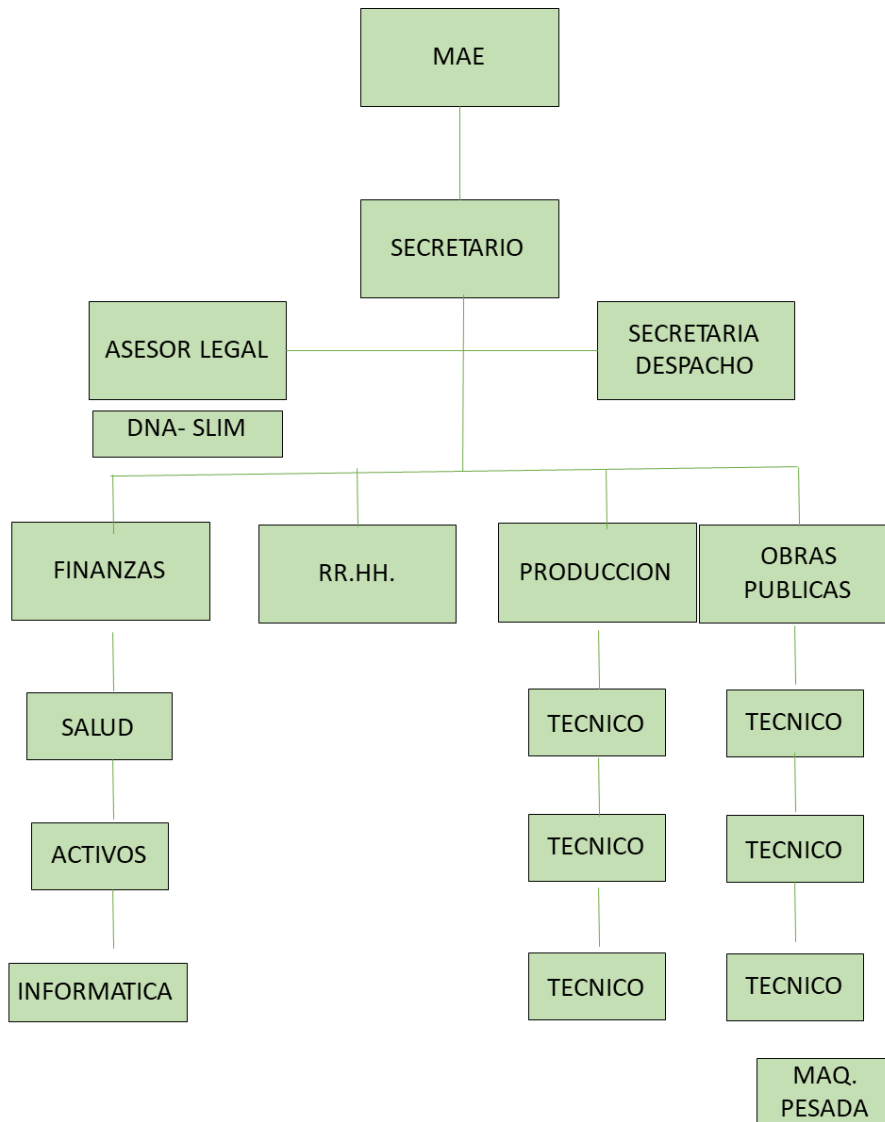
MAE

SECRETARIO

ASESOR LEGAL

SECRETARIA DESPACHO

DNA- SLIM

FINANZAS

RR.HH.

PRODUCCION

OBRAS PUBLICAS

SALUD

ACTIVOS

INFORMATICA

TECNICO

TECNICO

TECNICO

TECNICO

TECNICO

TECNICO

MAQ. PESADA